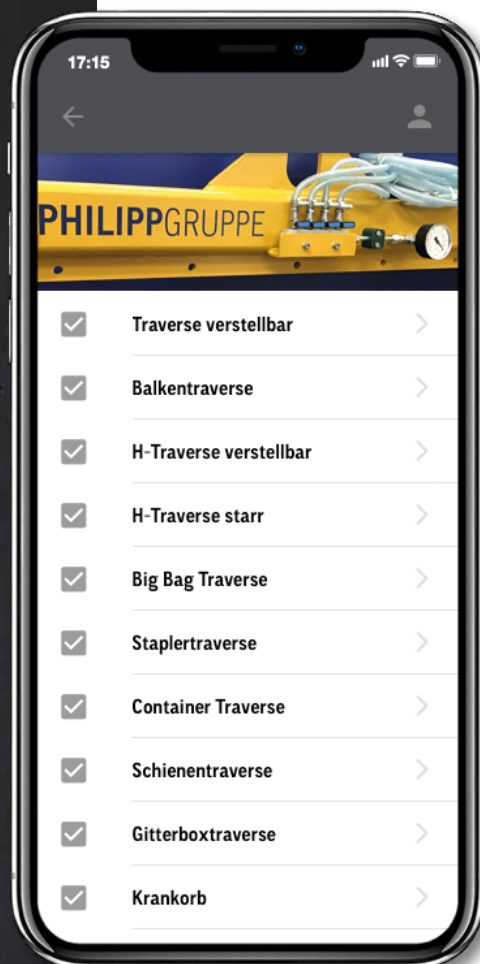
17:15

PHILIPPGRUPPE

Traverse verstellbar

Balkentraverse

H-Traverse verstellbar

H-Traverse starr

Big Bag Traverse

Staplertraverse

Container Traverse

Schienentraverse

Gitterboxtraverse

Krankorb